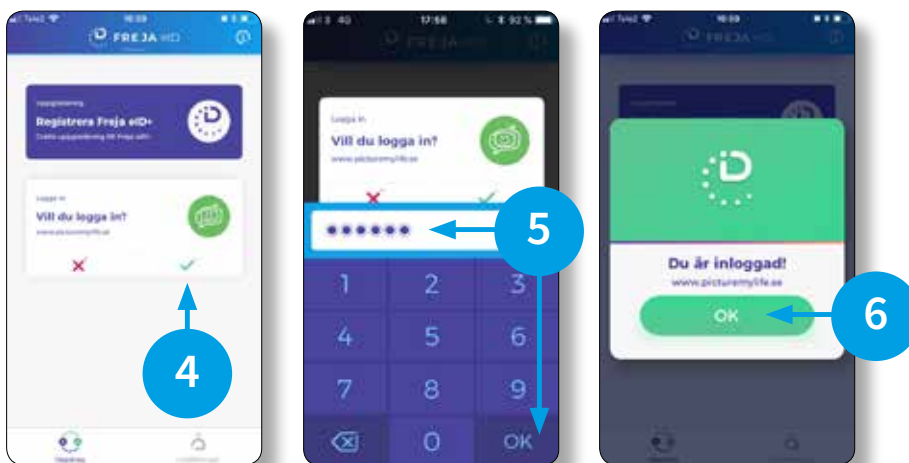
Telia 16:59
FREJA eID

Uppgradering
Registrera Freja eID+
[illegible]

Logga in
Vill du logga in?
www.picturemylife.se

4

3 4G 17:56 92 %
FREJA eID

Logga in
Vill du logga in?
www.picturemylife.se

5

1 2 3
4 5 6
7 8 9
0 OK

Telia 16:59
FREJA eID

Du är inloggad!
www.picturemylife.se
OK

6